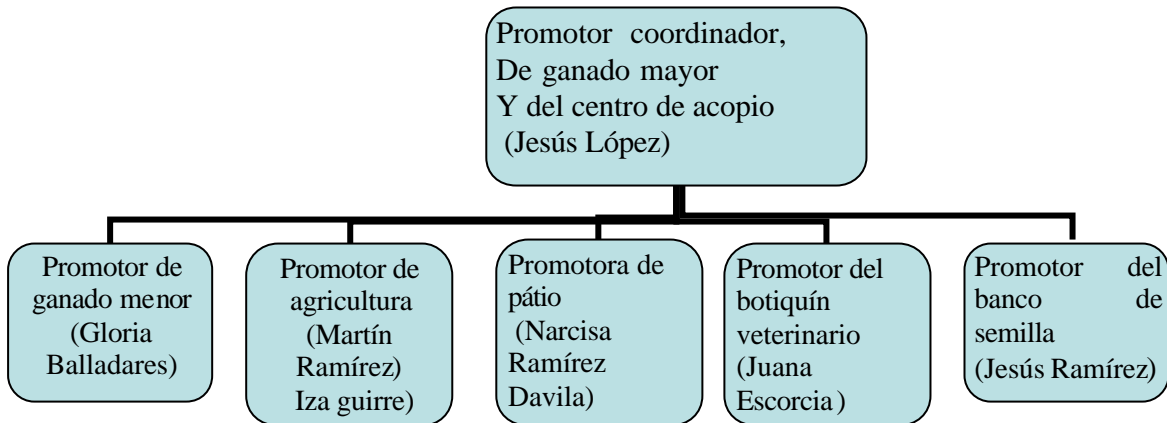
Promotor coordinador,
De ganado mayor
Y del centro de acopio
(Jesús López)

Promotor de ganado menor (Gloria Balladares)

Promotor de agricultura (Martín Ramírez) Iza guirre)

Promotora de pátio (Narcisa Ramírez Davila)

Promotor del botiquín veterinario (Juana Escorcia )

Promotor del banco de semilla (Jesús Ramírez)